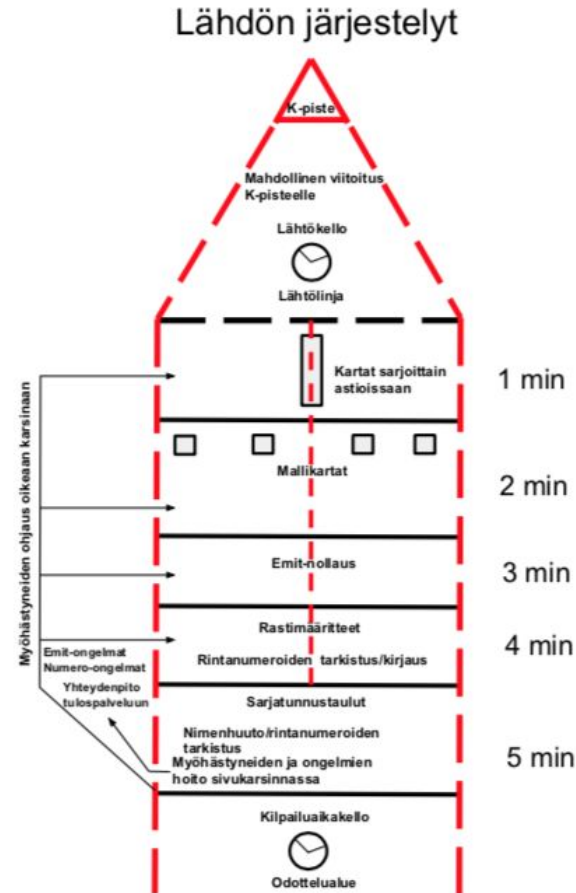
Lähdön järjestelyt

K-piste

Mahdollinen viitoitus K-pisteelle

Lähtökello

Lähtölinja

Kartat sarjoittain astioissaan

1 min

Mallikartat

2 min

Emit-nollaus

3 min

Rastimääritteet

Rintanumeroiden tarkistus/kirjaus

4 min

Sarjatunnustaulut

Nimenhuuto/rintanumeroiden tarkistus

Myöhästyneiden ja ongelmien hoito sivukarsinnassa

5 min

Kilpailuaikakello

Odottelualue

Myöhästyneiden ohjaus oikeaan karsinaan

Emit-ongelmat
Numero-ongelmat

Yhteydenpito tulospalveluun